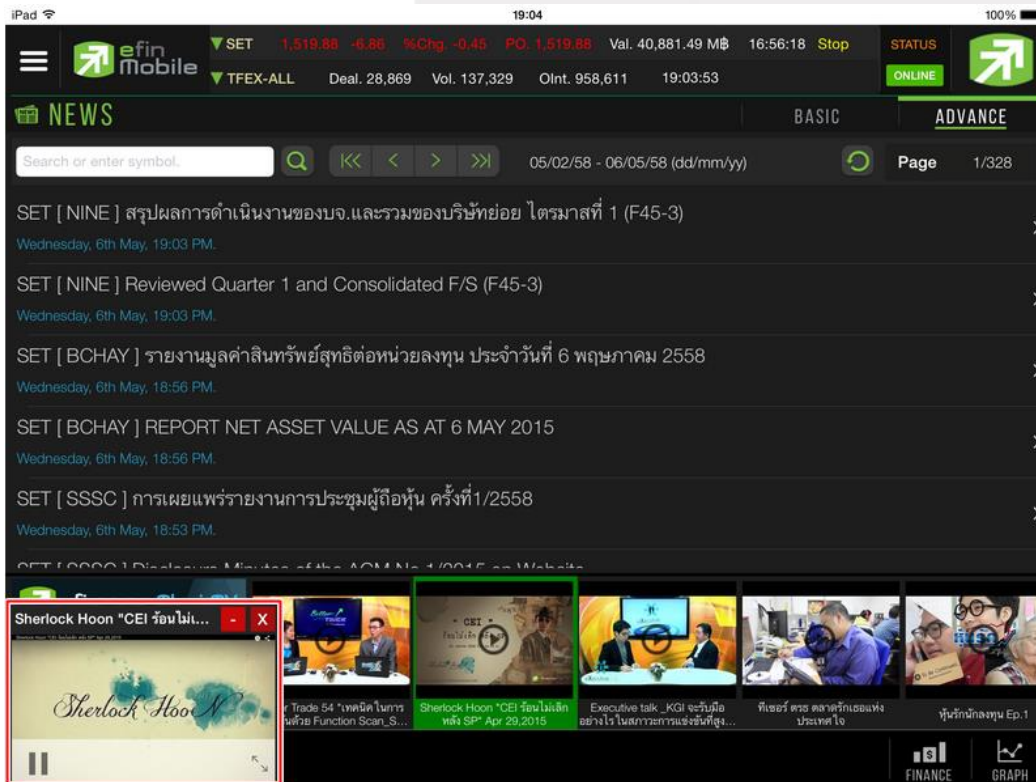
iPad 19:04 100%

efin Mobile

▼SET 1,519.88 -6.86 %Chg. -0.45 PO. 1,519.88 Val. 40,881.49 M฿ 16:56:18 Stop
▼TFEX-ALL Deal. 28,869 Vol. 137,329 OInt. 958,611 19:03:53

STATUS
ONLINE

NEWS

BASIC ADVANCE

Search or enter symbol.

05/02/58 - 06/05/58 (dd/mm/yy)

Page 1/328

SET [ NINE ] สรุปผลการดำเนินงานของบจ.และรวมของบริษัทย่อย ไตรมาสที่ 1 (F45-3)
Wednesday, 6th May, 19:03 PM.

SET [ NINE ] Reviewed Quarter 1 and Consolidated F/S (F45-3)
Wednesday, 6th May, 19:03 PM.

SET [ BCHAY ] รายงานมูลค่าสินทรัพย์สุทธิต่อหน่วยลงทุน ประจำวันที่ 6 พฤษภาคม 2558
Wednesday, 6th May, 18:56 PM.

SET [ BCHAY ] REPORT NET ASSET VALUE AS AT 6 MAY 2015
Wednesday, 6th May, 18:56 PM.

SET [ SSSC ] การเผยแพร่รายงานการประชุมผู้ถือหุ้น ครั้งที่1/2558
Wednesday, 6th May, 18:53 PM.

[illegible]

Sherlock Hoon "CEI ร้อนไม่เ...

Sherlock Hoon

r Trade 54 "เทคนิคในการ ...้วย Function Scan_S...

Sherlock Hoon "CEI ร้อนไม่เลิก หลัง SP" Apr 29,2015

Executive talk _KGI จะรับมือ อย่างไรในสภาวะการแข่งขันที่สูง...

ทีเซอร์ ตรธ ตลาดรักเธอแห่ง ประเทศไจ

หุ้นรักนักลงทุน Ep.1

FINANCE GRAPH